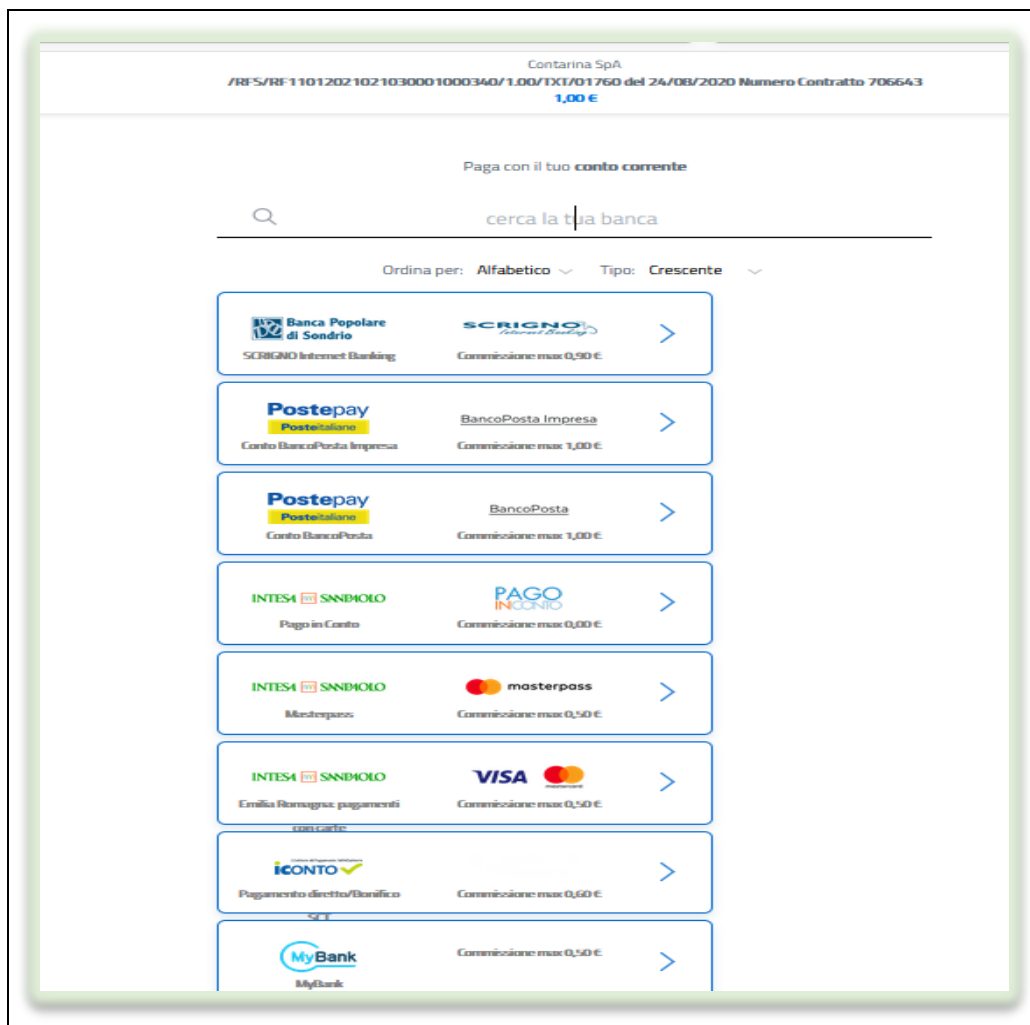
Contarina SpA
/RFS/RF11012021021030001000340/1.00/TXT/01760 del 24/08/2020 Numero Contratto 706643
1,00 €

Paga con il tuo conto corrente

cerca la tua banca

Ordina per: Alfabetico Tipo: Crescente

Banca Popolare di Sondrio
SCRIGNO Internet Banking
SCRIGNO Internet Banking
Commissione max 0,90 €

Postepay Posteitaliane
Conto BancoPosta Impresa
BancoPosta Impresa
Commissione max 1,00 €

Postepay Posteitaliane
Conto BancoPosta
BancoPosta
Commissione max 1,00 €

INTESA SANPAOLO
Pago in Conto
PAGO IN CONTO
Commissione max 0,00 €

INTESA SANPAOLO
Masterpass
masterpass
Commissione max 0,50 €

INTESA SANPAOLO
Emilia Romagna: pagamenti con carte
VISA
Commissione max 0,50 €

iCONTO
Pagamento diretto/Bonifico SCT
Commissione max 0,60 €

MyBank
MyBank
Commissione max 0,50 €